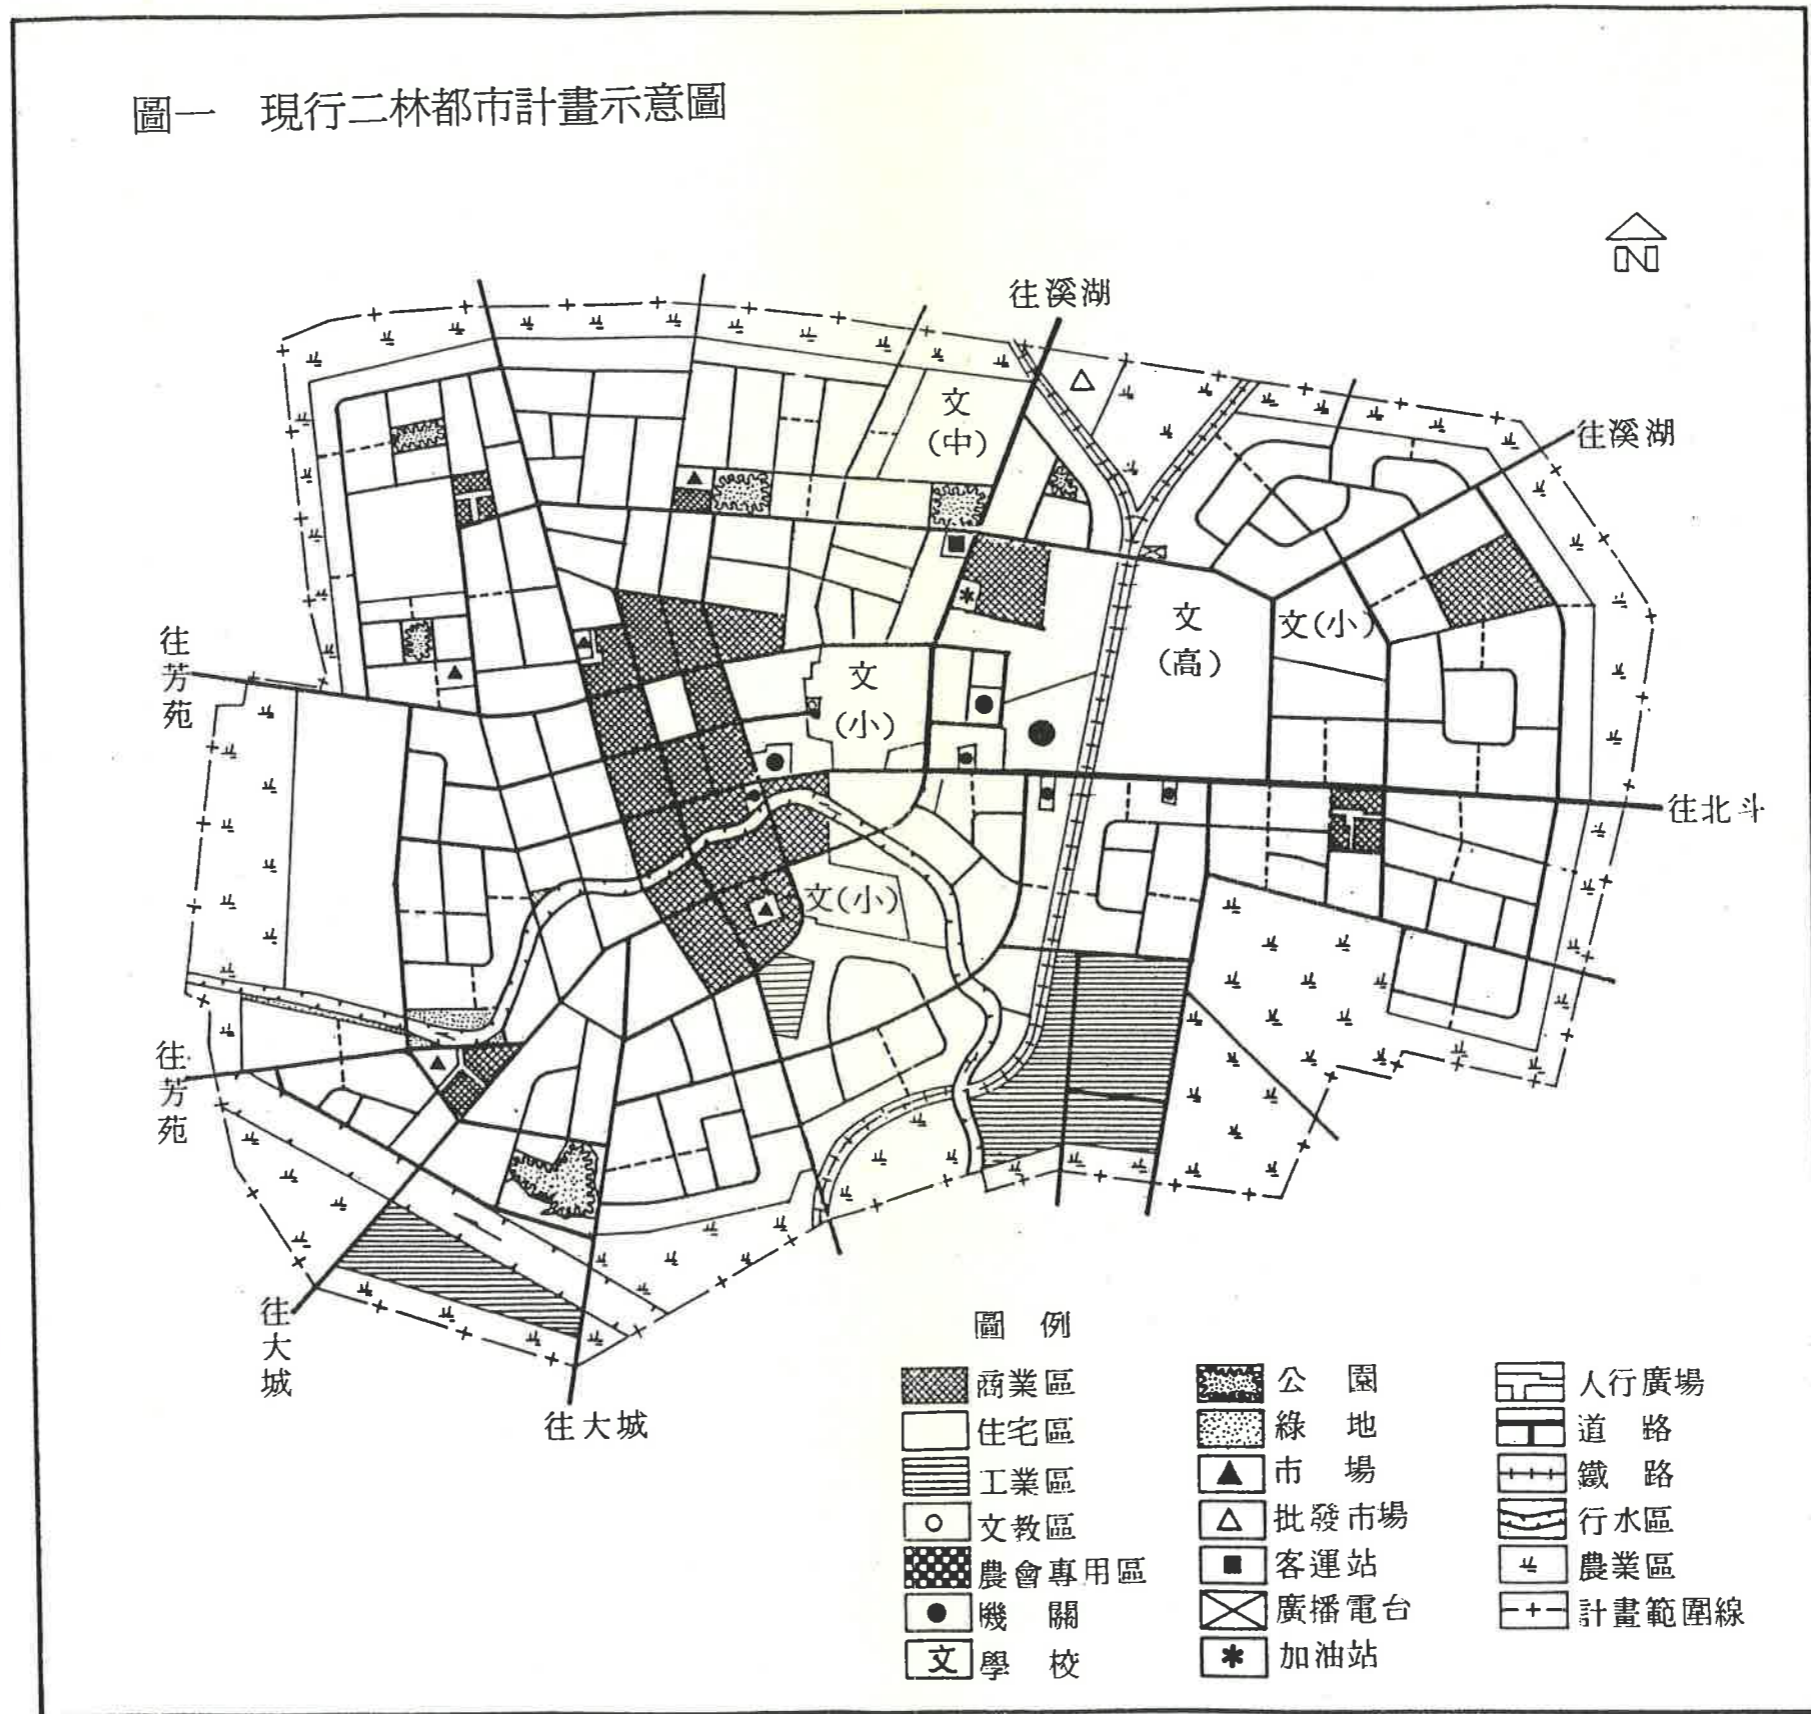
圖一 現行二林都市計畫示意圖

N

往溪湖

往溪湖

往芳苑

往芳苑

往北斗

往大城

往大城

文(中)

文(高)

文(小)

文(小)

文(小)

圖例

商業區
住宅區
工業區
文教區
農會專用區
機關
文 學校

公園
綠地
市場
批發市場
客運站
廣播電台
加油站

人行廣場
道路
鐵路
行水區
農業區
計畫範圍線